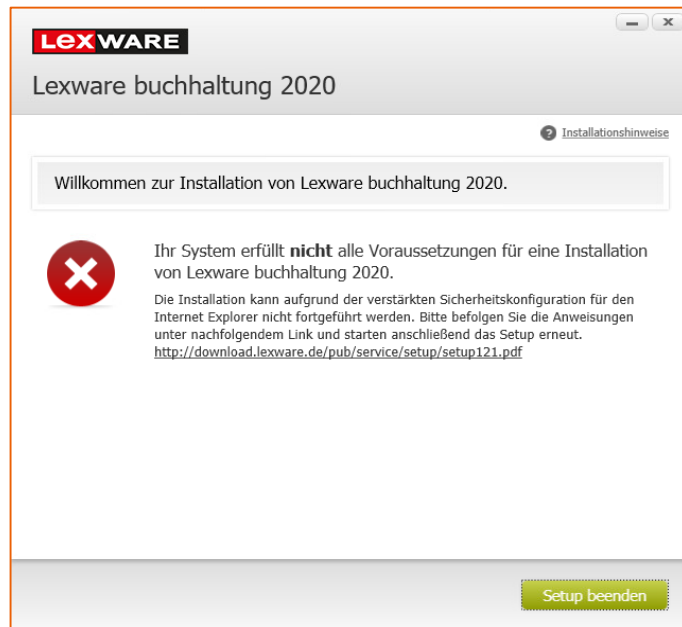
LEXWARE

Lexware buchhaltung 2020

Installationshinweise

Willkommen zur Installation von Lexware buchhaltung 2020.

Ihr System erfüllt **nicht** alle Voraussetzungen für eine Installation von Lexware buchhaltung 2020.

Die Installation kann aufgrund der verstärkten Sicherheitskonfiguration für den Internet Explorer nicht fortgeführt werden. Bitte befolgen Sie die Anweisungen unter nachfolgendem Link und starten anschließend das Setup erneut.
http://download.lexware.de/pub/service/setup/setup121.pdf

Setup beenden